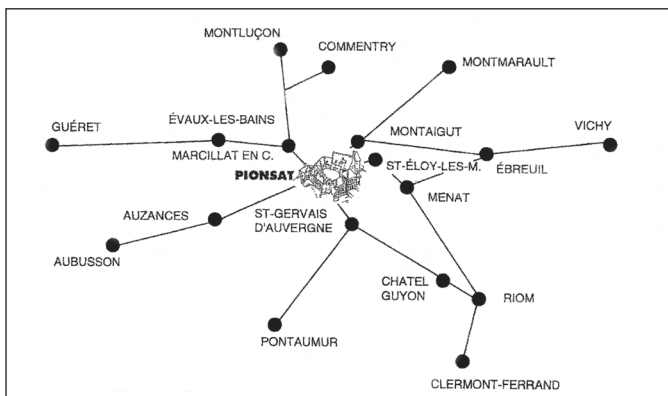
MONTLUÇON
COMMENTRY
MONTMARAULT
GUÉRET
ÉVAUX-LES-BAINS
MARCILLAT EN C.
MONTAIGUT
VICHY
ÉBREUIL
PIONSAT
ST-ÉLOY-LES-M.
MENAT
AUZANCES
ST-GERVAIS D'AUVERGNE
AUBUSSON
CHATEL GUYON
RIOM
PONTAUMUR
CLERMONT-FERRAND